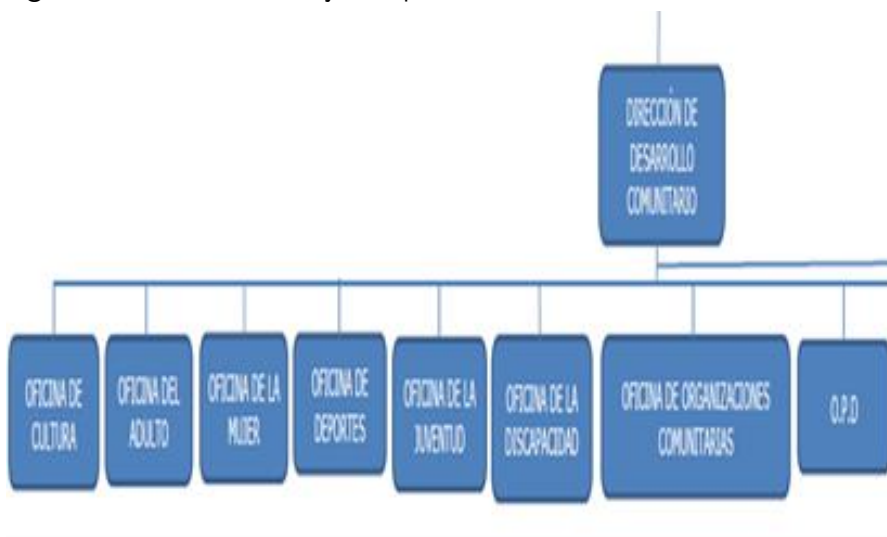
DIRECCIÓN DE DESARROLLO COMUNITARIO

OFICINA DE CULTURA

OFICINA DEL ADULTO

OFICINA DE LA MUJER

OFICINA DE DEPORTES

OFICINA DE LA JUVENTUD

OFICINA DE LA DISCAPACIDAD

OFICINA DE ORGANIZACIONES COMUNITARIAS

O.P.D